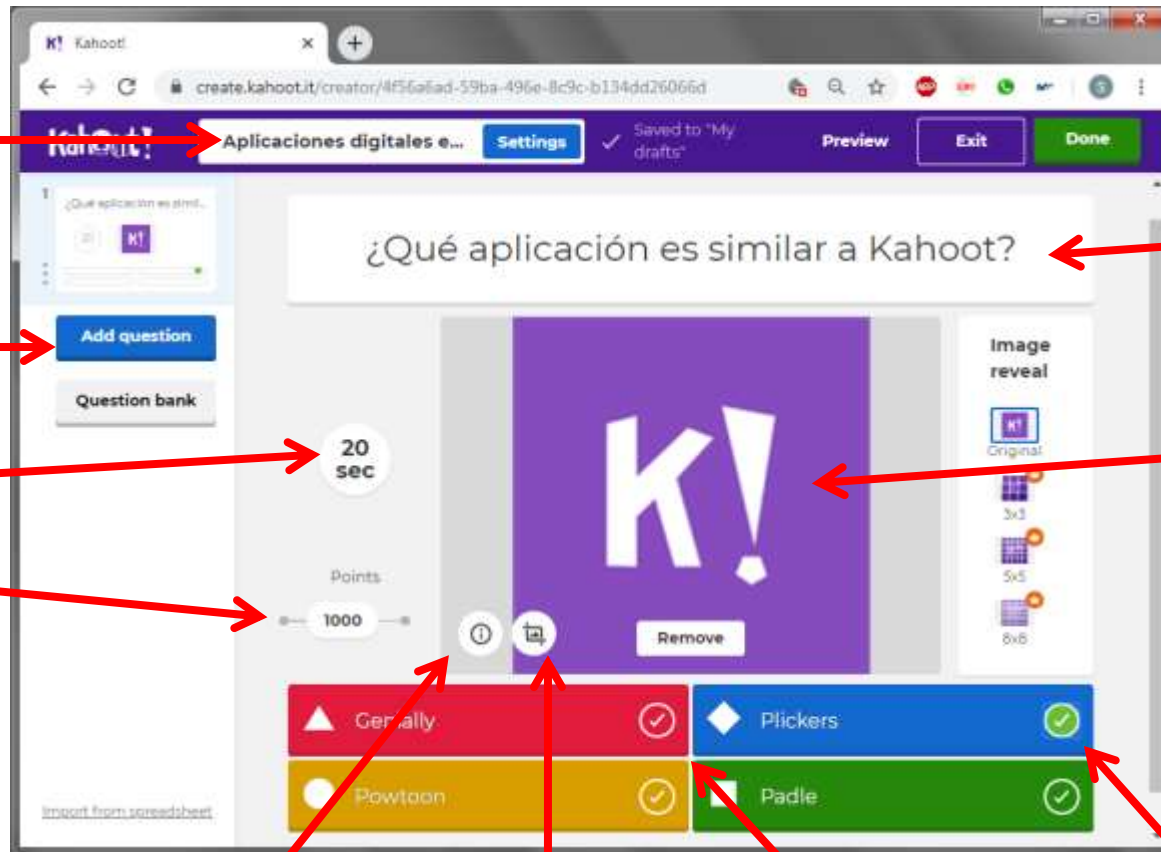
K! Kahoot!

create.kahoot.it/creator/4f56a6ad-59ba-496e-8c9c-b134dd26066d

Kahoot!
Aplicaciones digitales e...
Settings
Saved to "My drafts"
Preview
Exit
Done

1
¿Qué aplicación es simil...

Add question
Question bank

¿Qué aplicación es similar a Kahoot?

20 sec

Points
1000

Remove

Image reveal
Original
3x3
5x5
8x8

Genially
Plickers
Powtoon
Padle

Import from spreadsheet